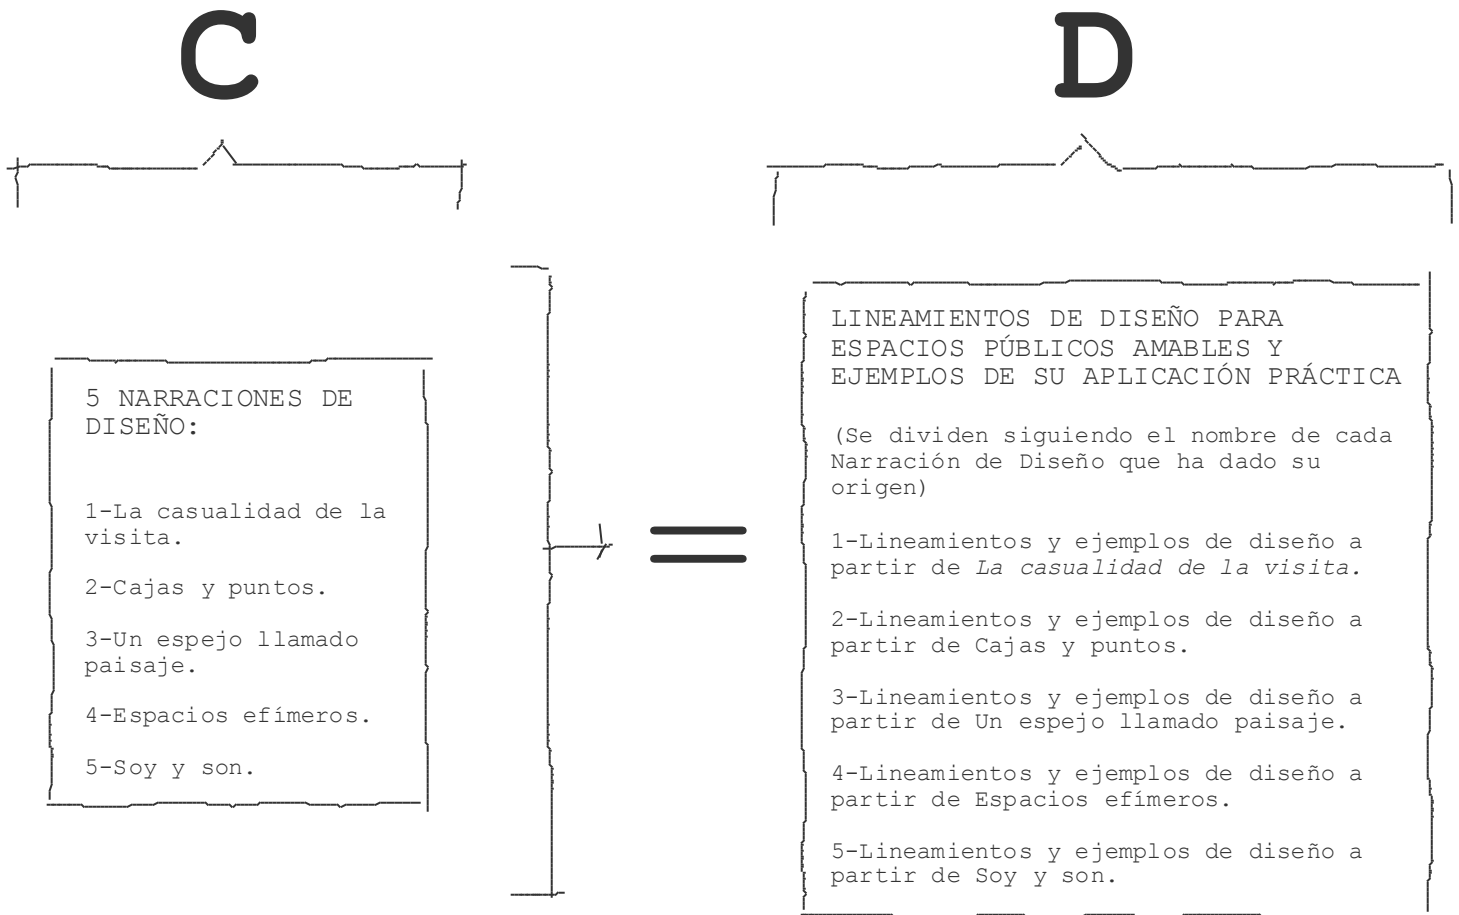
C

D

5 NARRACIONES DE DISEÑO:

1-La casualidad de la visita.

2-Cajas y puntos.

3-Un espejo llamado paisaje.

4-Espacios efímeros.

5-Soy y son.

=

LINEAMIENTOS DE DISEÑO PARA ESPACIOS PÚBLICOS AMABLES Y EJEMPLOS DE SU APLICACIÓN PRÁCTICA

(Se dividen siguiendo el nombre de cada Narración de Diseño que ha dado su origen)

1-Lineamientos y ejemplos de diseño a partir de La casualidad de la visita.

2-Lineamientos y ejemplos de diseño a partir de Cajas y puntos.

3-Lineamientos y ejemplos de diseño a partir de Un espejo llamado paisaje.

4-Lineamientos y ejemplos de diseño a partir de Espacios efímeros.

5-Lineamientos y ejemplos de diseño a partir de Soy y son.